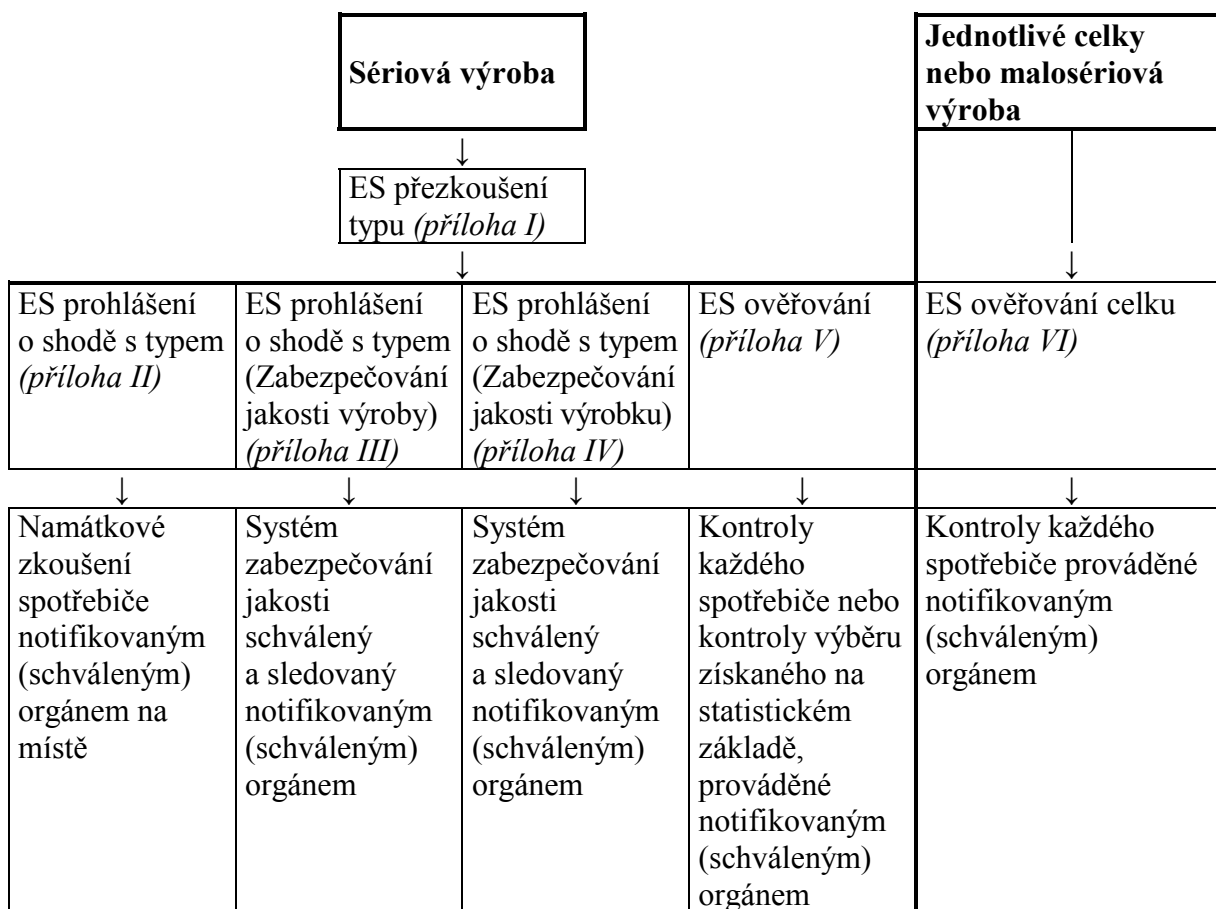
Sériová výroba

Jednotlivé celky nebo malosériová výroba

ES přezkoušení typu *(příloha I)*

| ES prohlášení o shodě s typem *(příloha II)* | ES prohlášení o shodě s typem (Zabezpečování jakosti výroby) *(příloha III)* | ES prohlášení o shodě s typem (Zabezpečování jakosti výrobku) *(příloha IV)* | ES ověřování *(příloha V)* | ES ověřování celku *(příloha VI)* |
|---|---|---|---|---|
| ↓ | ↓ | ↓ | ↓ | ↓ |
| Namátkové zkoušení spotřebiče notifikovaným (schváleným) orgánem na místě | Systém zabezpečování jakosti schválený a sledovaný notifikovaným (schváleným) orgánem | Systém zabezpečování jakosti schválený a sledovaný notifikovaným (schváleným) orgánem | Kontroly každého spotřebiče nebo kontroly výběru získaného na statistickém základě, prováděné notifikovaným (schváleným) orgánem | Kontroly každého spotřebiče prováděné notifikovaným (schváleným) orgánem |